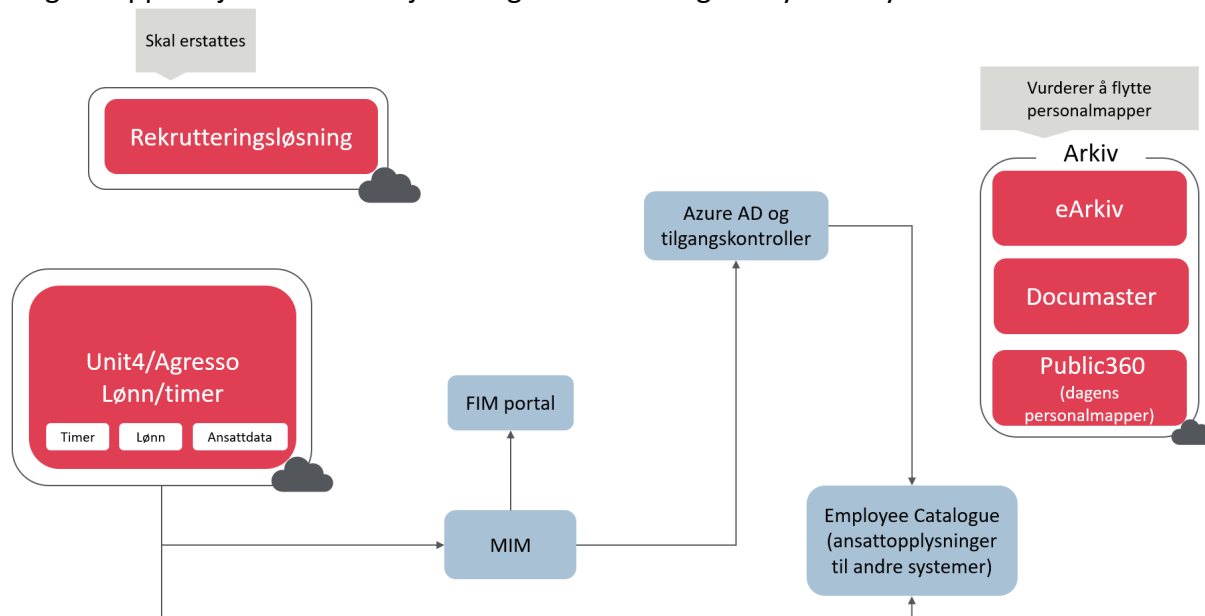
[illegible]

Skal erstattes

Rekrutteringsløsning

Vurderer å flytte personalmapper

Arkiv

eArkiv

Documaster

Public360 (dagens personalmapper)

Azure AD og tilgangskontroller

Unit4/Agresso Lønn/timer

Timer

Lønn

Ansattdata

FIM portal

MIM

Employee Catalogue (ansattopplysninger til andre systemer)